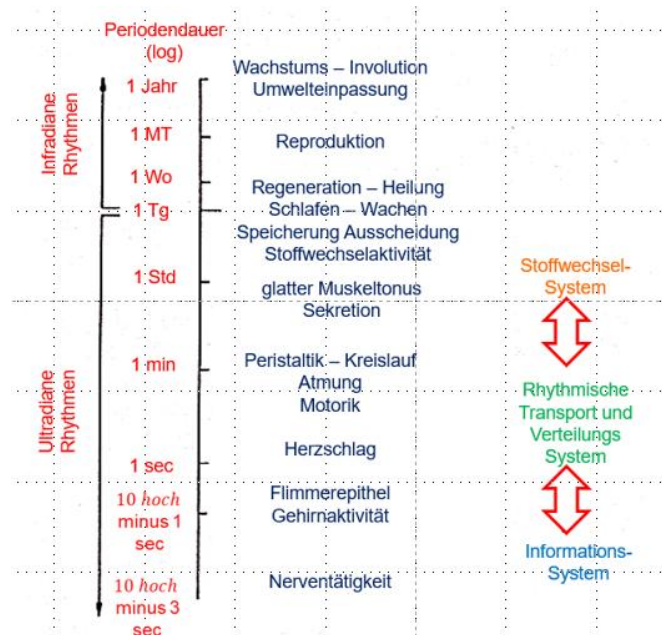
Periodendauer (log)

Infradiane Rhythmen

Ultradiane Rhythmen

1 Jahr
Wachstums – Involution
Umwelteinpassung

1 MT
Reproduktion

1 Wo
Regeneration – Heilung

1 Tg
Schlafen – Wachen
Speicherung Ausscheidung
Stoffwechselaktivität

1 Std
glatter Muskeltonus
Sekretion

1 min
Peristaltik – Kreislauf
Atmung
Motorik

1 sec
Herzschlag

10 hoch minus 1 sec
Flimmerepithel
Gehirnaktivität

10 hoch minus 3 sec
Nerventätigkeit

Stoffwechsel-System

Rhythmische Transport und Verteilungs System

Informations-System